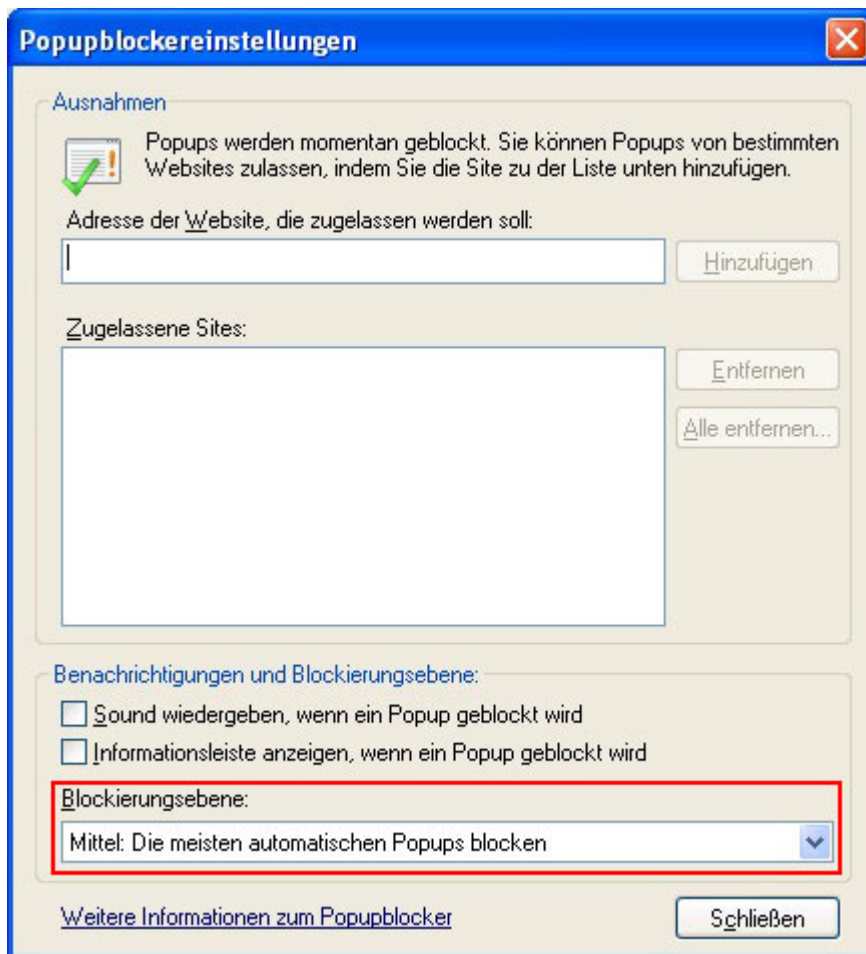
Popupblockereinstellungen

Ausnahmen

Popups werden momentan geblockt. Sie können Popups von bestimmten Websites zulassen, indem Sie die Site zu der Liste unten hinzufügen.

Adresse der Website, die zugelassen werden soll:

Hinzufügen

Zugelassene Sites:

Entfernen

Alle entfernen...

Benachrichtigungen und Blockierungsebene:

Sound wiedergeben, wenn ein Popup geblockt wird

Informationsleiste anzeigen, wenn ein Popup geblockt wird

Blockierungsebene:

Mittel: Die meisten automatischen Popups blocken

Weitere Informationen zum Popupblocker

Schließen